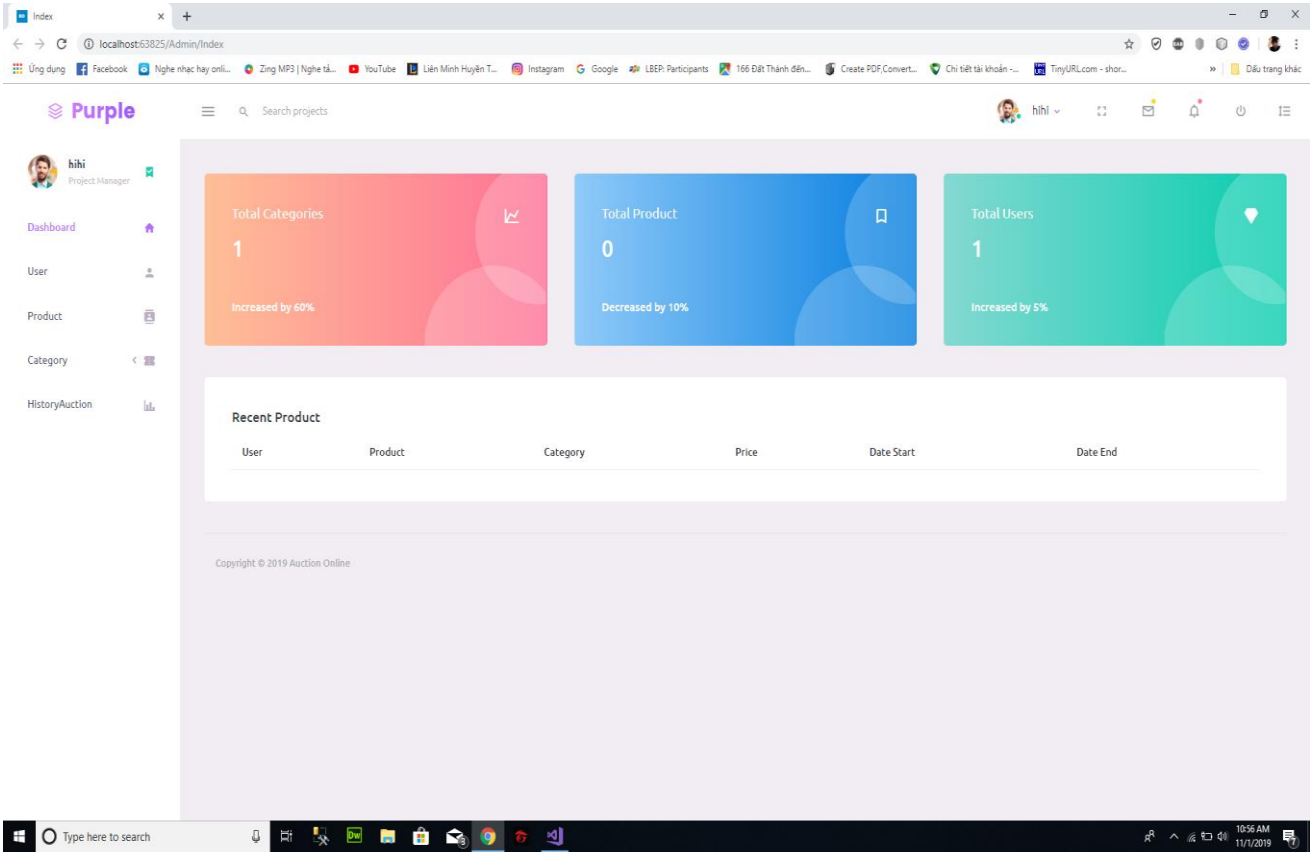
Index × +

localhost:63825/Admin/Index

Ứng dụng Facebook Nghe nhạc hay onli... Zing MP3 | Nghe tả... YouTube Liên Minh Huyền T... Instagram Google LBEP: Participants 166 Đất Thánh đến... Create PDF,Convert... Chi tiết tài khoản -... TinyURL.com - shor... » Dấu trang khác

Purple

Search projects

hihi

hihi
Project Manager

Dashboard

User

Product

Category

HistoryAuction

Total Categories
1
Increased by 60%

Total Product
0
Decreased by 10%

Total Users
1
Increased by 5%

Recent Product

| User | Product | Category | Price | Date Start | Date End |
|---|---|---|---|---|---|

Copyright © 2019 Auction Online

Type here to search

10:56 AM
11/1/2019